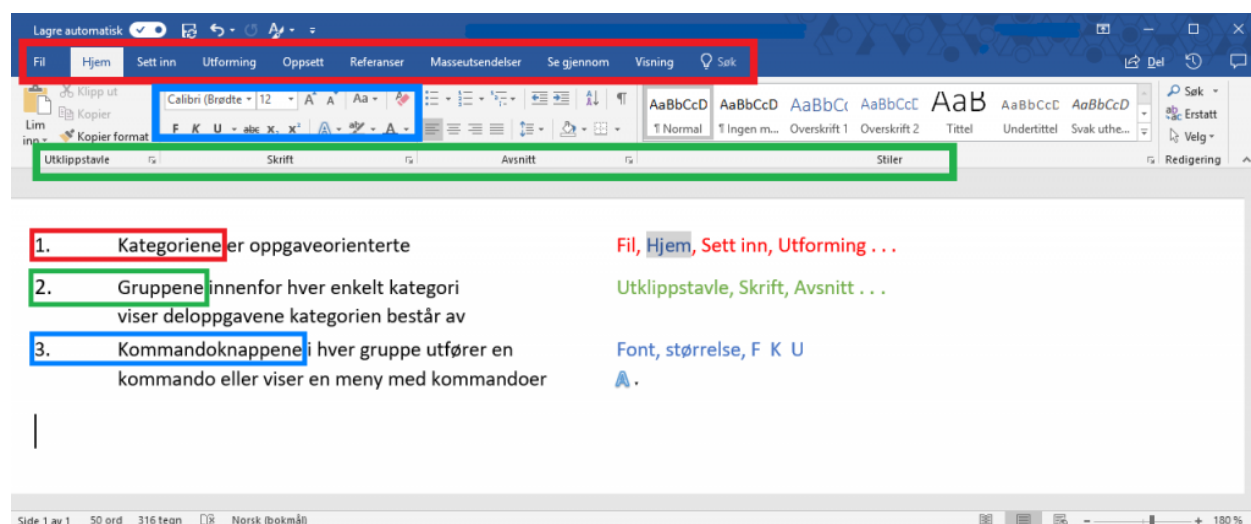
Lagre automatisk

Fil Hjem Sett inn Utforming Oppsett Referanser Masseutsendelser Se gjennom Visning Søk

Del

Lim inn Klipp ut Kopier Kopier format

Calibri (Brødte 12 A A Aa

F K U abc $x_2$ $x^2$ A A

AaBbCcD ¶ Normal

AaBbCcD ¶ Ingen m...

AaBbCc Overskrift 1

AaBbCcC Overskrift 2

AaB Tittel

AaBbCcC Undertittel

AaBbCcD Svak uthe...

Søk Erstatt Velg

Utklippstavle Skrift Avsnitt Stiler Redigering

1. Kategoriene er oppgaveorienterte

2. Gruppene innenfor hver enkelt kategori viser deloppgavene kategorien består av

3. Kommandoknappene i hver gruppe utfører en kommando eller viser en meny med kommandoer

Fil, Hjem, Sett inn, Utforming . . .

Utklippstavle, Skrift, Avsnitt . . .

Font, størrelse, F K U

A .

Side 1 av 1 50 ord 316 tegn Norsk (bokmål)

180 %